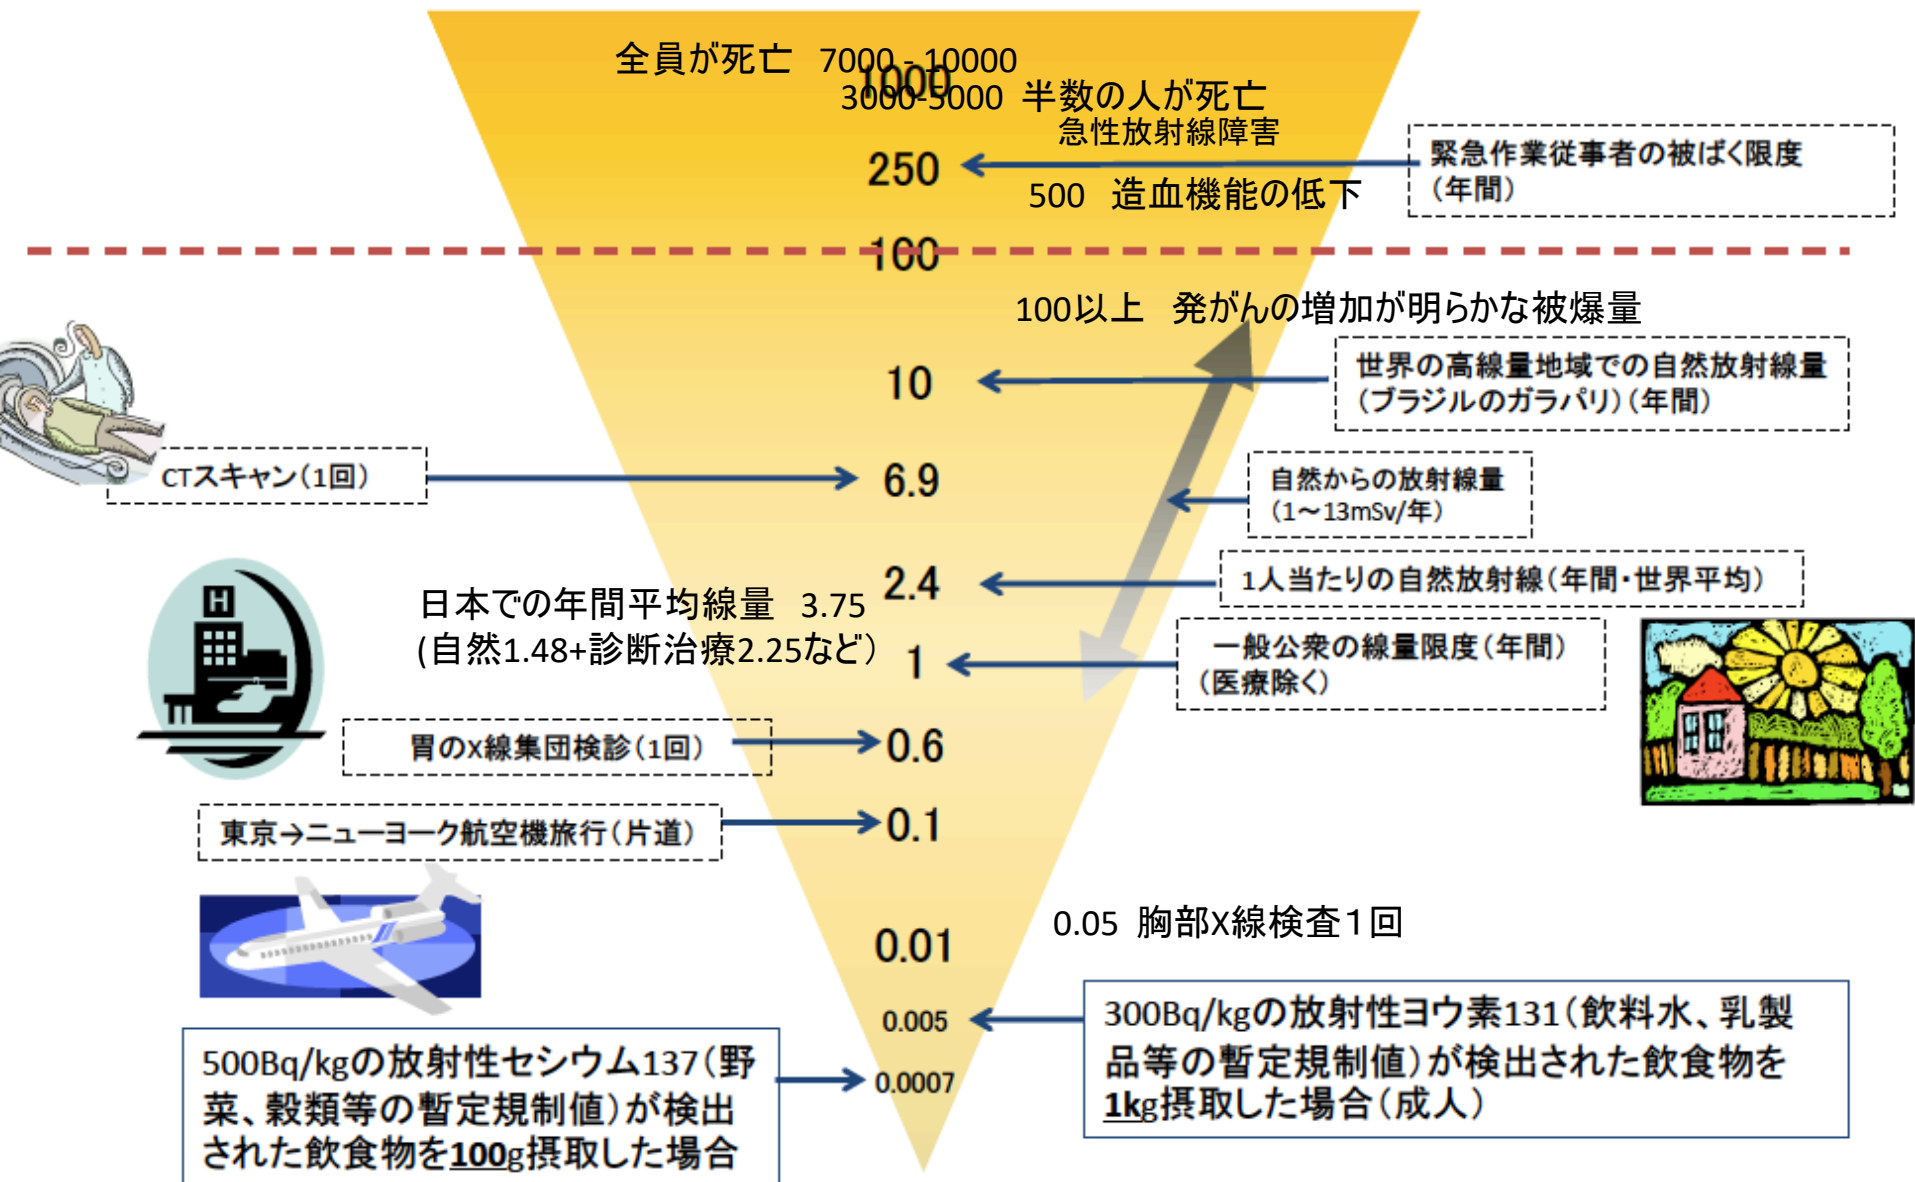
全員が死亡 7000-10000

1000

3000-5000 半数の人が死亡

急性放射線障害

250

緊急作業従事者の被ばく限度（年間）

500 造血機能の低下

100

100以上 発がんの増加が明らかな被爆量

10

世界の高線量地域での自然放射線量（ブラジルのガラパリ）（年間）

CTスキャン（1回）

6.9

自然からの放射線量（1～13mSv/年）

2.4

1人当たりの自然放射線（年間・世界平均）

日本での年間平均線量 3.75
(自然1.48+診断治療2.25など）

1

一般公衆の線量限度（年間）（医療除く）

胃のX線集団検診（1回）

0.6

東京→ニューヨーク航空機旅行（片道）

0.1

0.05 胸部X線検査１回

0.01

0.005

300Bq/kgの放射性ヨウ素131（飲料水、乳製品等の暫定規制値）が検出された飲食物を1kg摂取した場合（成人）

500Bq/kgの放射性セシウム137（野菜、穀類等の暫定規制値）が検出された飲食物を100g摂取した場合

0.0007